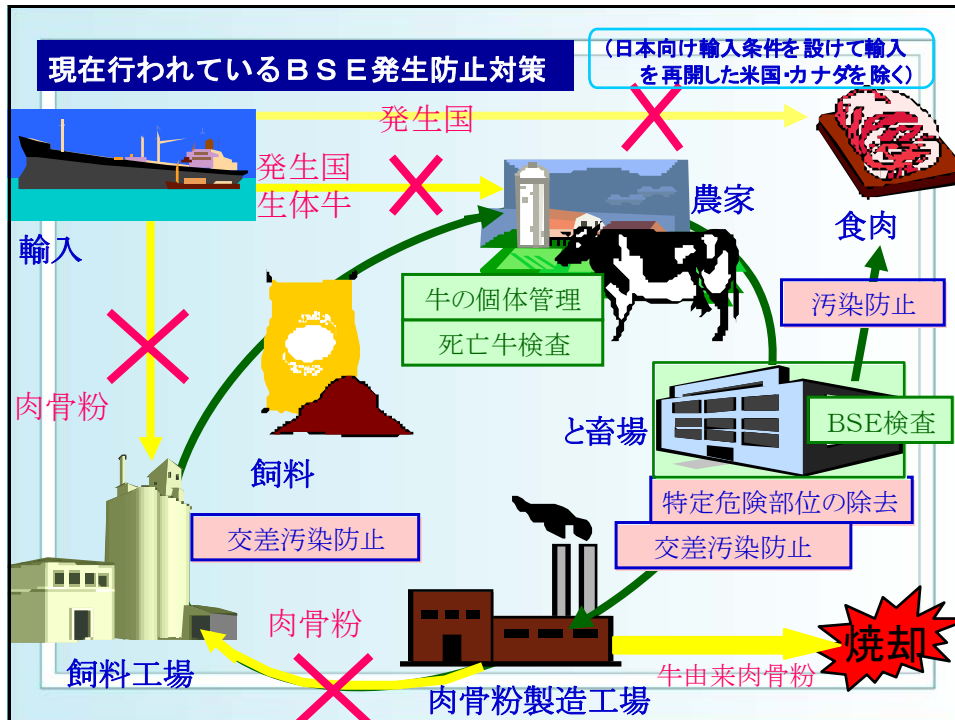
現在行われているＢＳＥ発生防止対策

（日本向け輸入条件を設けて輸入を再開した米国･カナダを除く）

発生国

発生国
生体牛

輸入

農家

食肉

牛の個体管理

死亡牛検査

汚染防止

肉骨粉

と畜場

BSE検査

飼料

特定危険部位の除去

交差汚染防止

交差汚染防止

肉骨粉

焼却

飼料工場

牛由来肉骨粉

肉骨粉製造工場